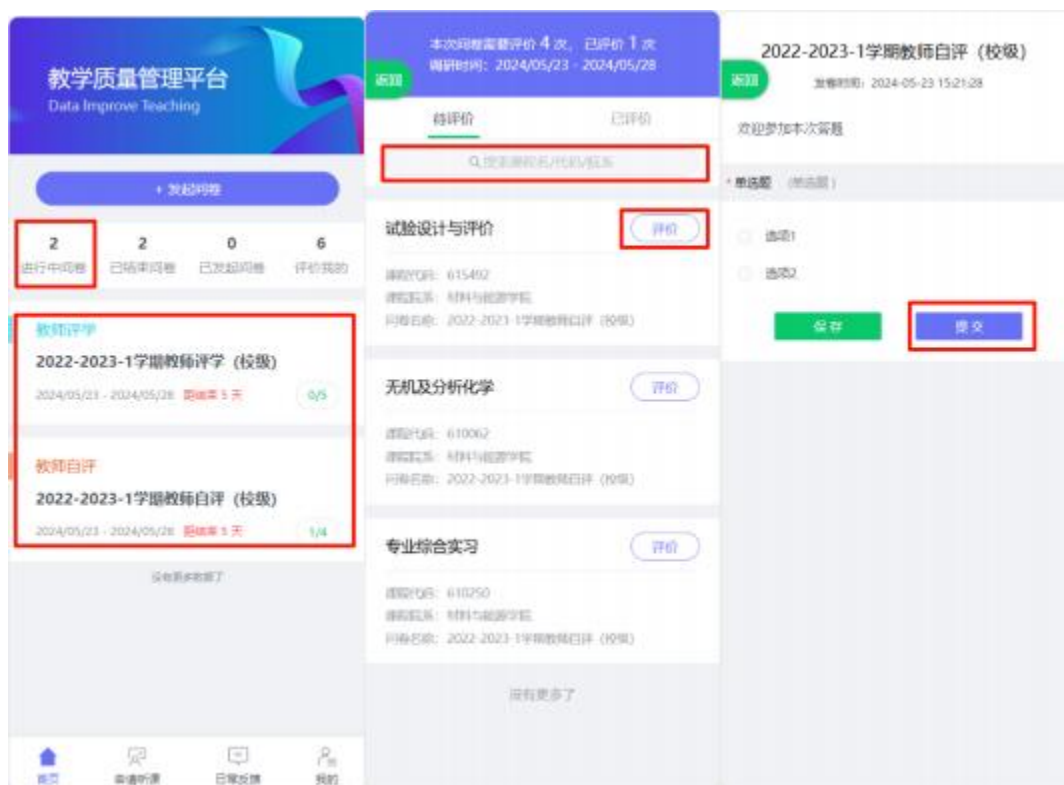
教学质量管理平台
Data Improve Teaching

+ 发起问卷

2
进行中问卷

2
已结束问卷

0
已发起问卷

6
评价我的

教师评学
2022-2023-1学期教师评学（校级）
2024/05/23 - 2024/05/28 距结束 5 天
0/5

教师自评
2022-2023-1学期教师自评（校级）
2024/05/23 - 2024/05/28 距结束 5 天
1/4

没有更多数据了

首页
邀请听课
日常反馈
我的

本次问卷需要评价 4 次，已评价 1 次
调研时间：2024/05/23 - 2024/05/28
返回

待评价
已评价

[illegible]

试验设计与评价
评价
课程代码：615492
课程院系：材料与能源学院
问卷名称：2022-2023-1学期教师自评（校级）

无机及分析化学
评价
课程代码：610062
课程院系：材料与能源学院
问卷名称：2022-2023-1学期教师自评（校级）

专业综合实习
评价
课程代码：610250
课程院系：材料与能源学院
问卷名称：2022-2023-1学期教师自评（校级）

没有更多了

2022-2023-1学期教师自评（校级）
返回
发布时间：2024-05-23 15:21:28

欢迎参加本次答题

* 单选题 （单选题）

选项1
选项2

保存
提交